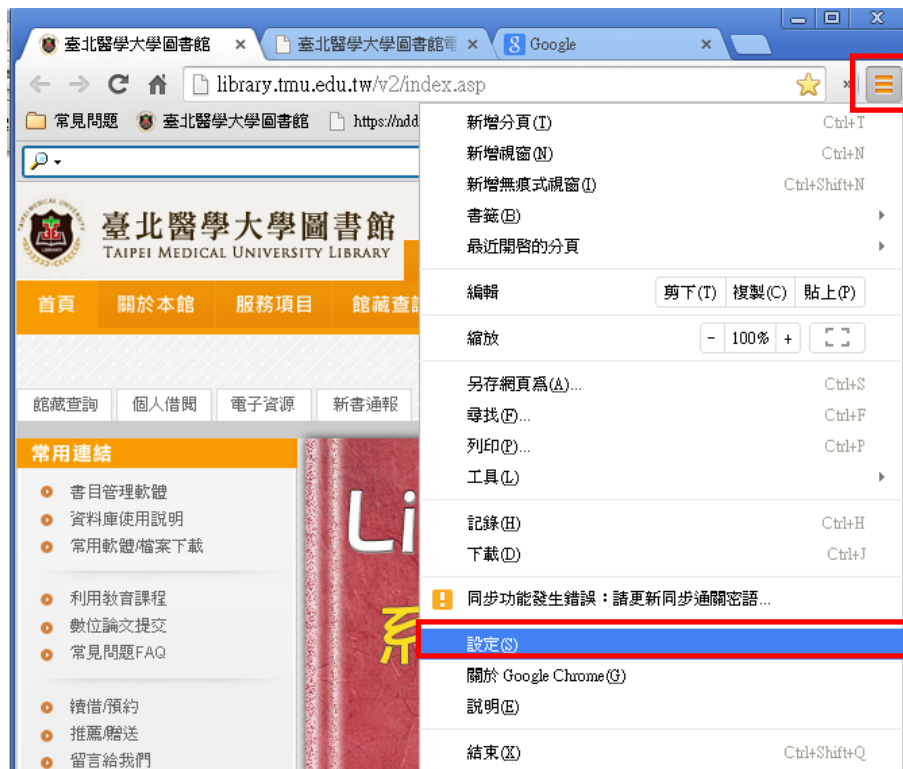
臺北醫學大學圖書館 ×
臺北醫學大學圖書館電 ×
Google ×

library.tmu.edu.tw/v2/index.asp

常見問題
臺北醫學大學圖書館
https://ndd

臺北醫學大學圖書館
TAIPEI MEDICAL UNIVERSITY LIBRARY

首頁
關於本館
服務項目
館藏查詢

館藏查詢
個人借閱
電子資源
新書通報

常用連結
書目管理軟體
資料庫使用說明
常用軟體檔案下載
利用教育課程
數位論文提交
常見問題FAQ
續借/預約
推薦/贈送
留言給我們

Li
系

新增分頁(T) Ctrl+T
新增視窗(N) Ctrl+N
新增無痕式視窗(I) Ctrl+Shift+N
書籤(B)
最近開啟的分頁
編輯 剪下(T) 複製(C) 貼上(P)
縮放 - 100% +
另存網頁為(A)... Ctrl+S
尋找(F)... Ctrl+F
列印(P)... Ctrl+P
工具(L)
記錄(H) Ctrl+H
下載(D) Ctrl+J
同步功能發生錯誤：請更新同步通關密語...
設定(S)
關於 Google Chrome(G)
說明(E)
結束(X) Ctrl+Shift+Q